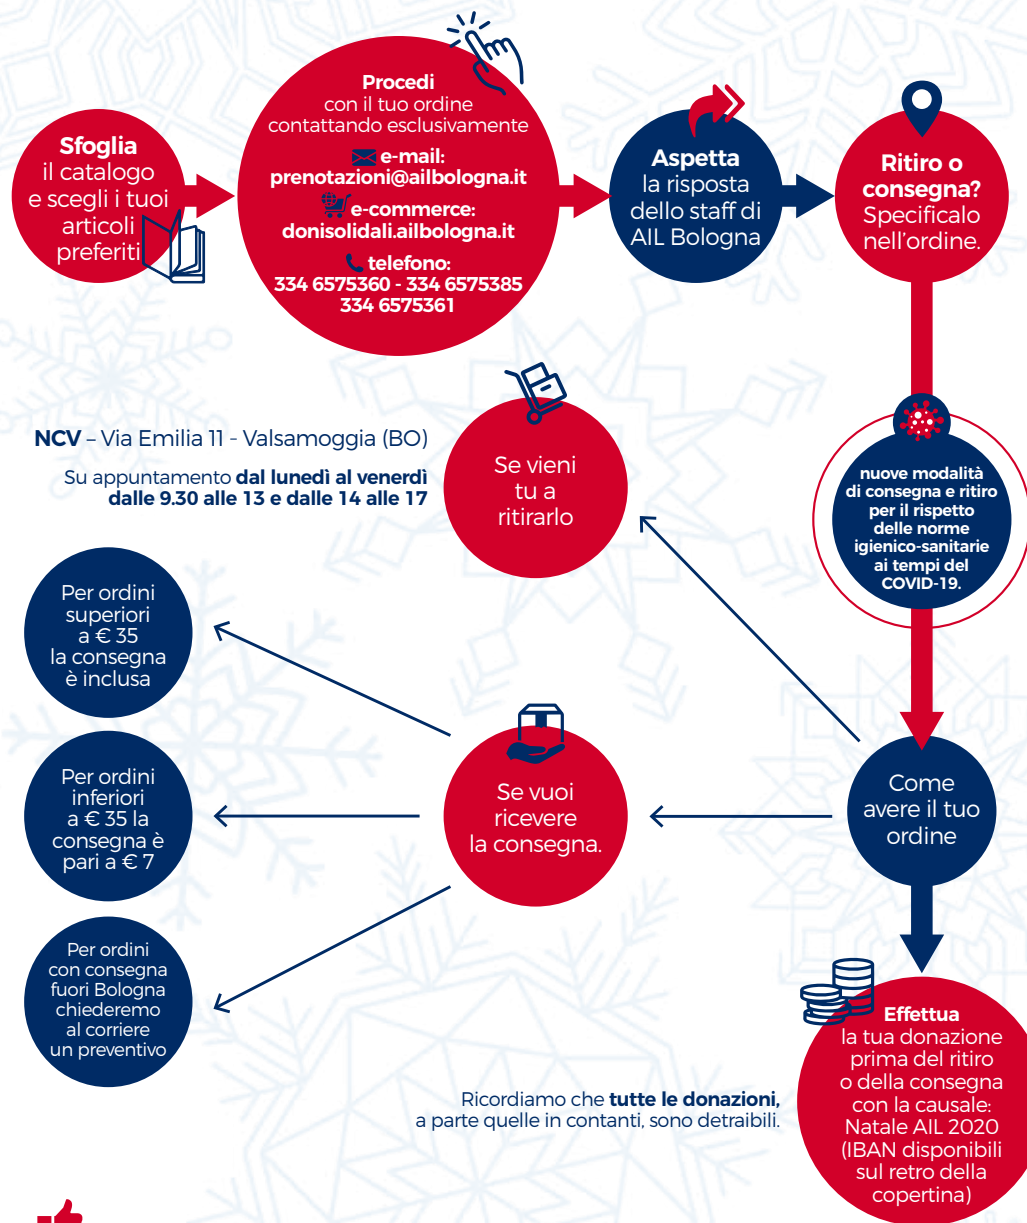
**Sfoglia** il catalogo e scegli i tuoi articoli preferiti

**Procedi** con il tuo ordine contattando esclusivamente

**e-mail: prenotazioni@ailbologna.it**

**e-commerce: donisolidali.ailbologna.it**

**telefono: 334 6575360 - 334 6575385 334 6575361**

**Aspetta** la risposta dello staff di AIL Bologna

**Ritiro o consegna?** Specificalo nell'ordine.

**nuove modalità di consegna e ritiro per il rispetto delle norme igienico-sanitarie ai tempi del COVID-19.**

**NCV** – Via Emilia 11 - Valsamoggia (BO)

Su appuntamento **dal lunedì al venerdì dalle 9.30 alle 13 e dalle 14 alle 17**

Se vieni tu a ritirarlo

Per ordini superiori a € 35 la consegna è inclusa

Per ordini inferiori a € 35 la consegna è pari a € 7

Per ordini con consegna fuori Bologna chiederemo al corriere un preventivo

Se vuoi ricevere la consegna.

Come avere il tuo ordine

**Effettua** la tua donazione prima del ritiro o della consegna con la causale: Natale AIL 2020 (IBAN disponibili sul retro della copertina)

Ricordiamo che **tutte le donazioni**, a parte quelle in contanti, sono detraibili.